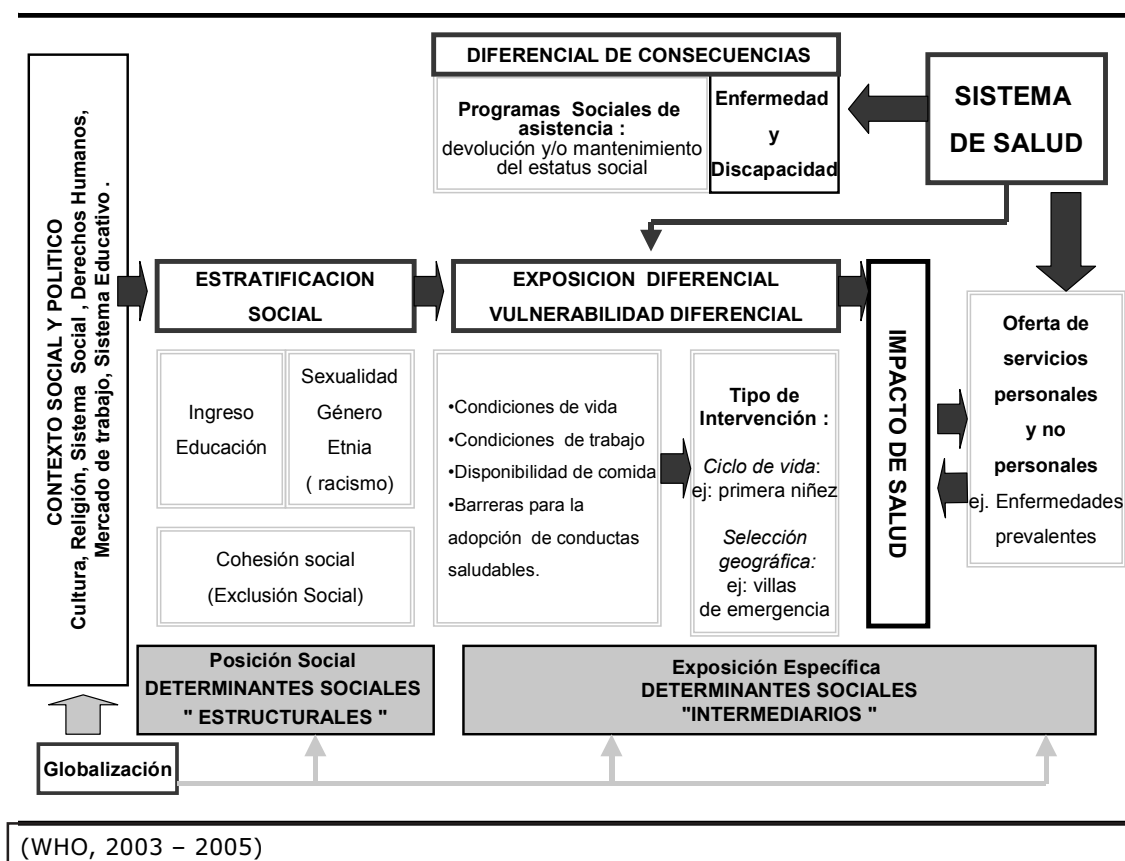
CONTEXTO SOCIAL Y POLITICO
Cultura, Religión, Sistema Social , Derechos Humanos, Mercado de trabajo, Sistema Educativo .

DIFERENCIAL DE CONSECUENCIAS

Programas Sociales de asistencia : devolución y/o mantenimiento del estatus social

Enfermedad y Discapacidad

SISTEMA DE SALUD

ESTRATIFICACION SOCIAL

EXPOSICION DIFERENCIAL
VULNERABILIDAD DIFERENCIAL

IMPACTO DE SALUD

Oferta de servicios personales y no personales ej. Enfermedades prevalentes

Ingreso
Educación

Sexualidad
Género
Etnia
( racismo)

Cohesión social
(Exclusión Social)

•Condiciones de vida
•Condiciones de trabajo
•Disponibilidad de comida
•Barreras para la adopción de conductas saludables.

Tipo de Intervención :
Ciclo de vida: ej: primera niñez
Selección geográfica: ej: villas de emergencia

Posición Social
DETERMINANTES SOCIALES
" ESTRUCTURALES "

Exposición Específica
DETERMINANTES SOCIALES
"INTERMEDIARIOS "

Globalización

(WHO, 2003 – 2005)